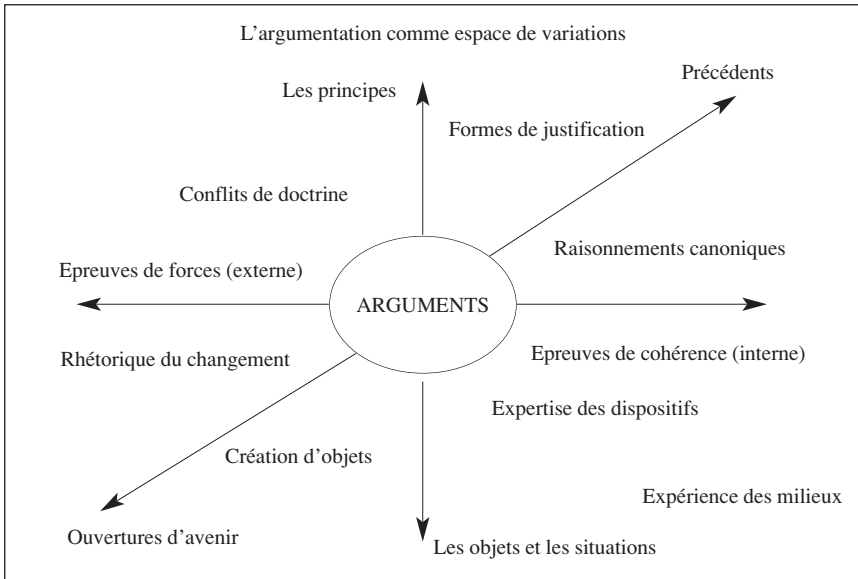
L'argumentation comme espace de variations

Les principes

Précédents

Formes de justification

Conflits de doctrine

Raisonnements canoniques

Epreuves de forces (externe)

ARGUMENTS

Rhétorique du changement

Epreuves de cohérence (interne)

Expertise des dispositifs

Création d'objets

Expérience des milieux

Ouvertures d'avenir

Les objets et les situations